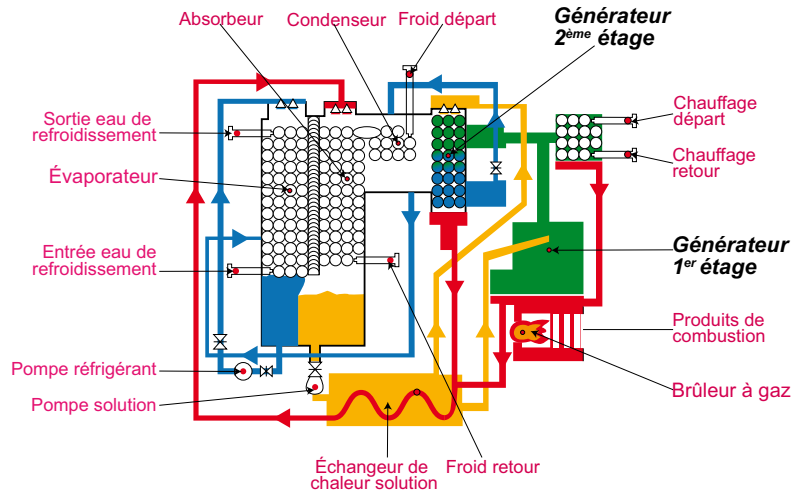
Absorbeur
Condenseur
Froid départ
Générateur
2ème étage
Sortie eau de refroidissement
Chauffage départ
Chauffage retour
Évaporateur
Générateur
1er étage
Entrée eau de refroidissement
Produits de combustion
Pompe réfrigérant
Brûleur à gaz
Pompe solution
Échangeur de chaleur solution
Froid retour